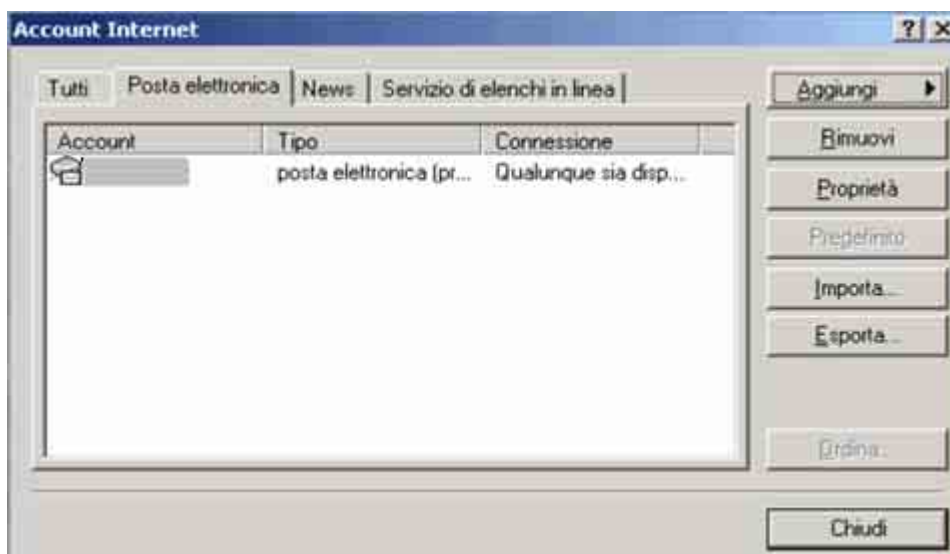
Account Internet

?

Tutti | Posta elettronica | News | Servizio di elenchi in linea

| Account | Tipo | Connessione |
|---|---|---|
| | posta elettronica (pr... | Qualunque sia disp... |

Aggiungi

Rimuovi

Proprietà

Predefinito

Importa...

Esporta...

Ordina...

Chiudi